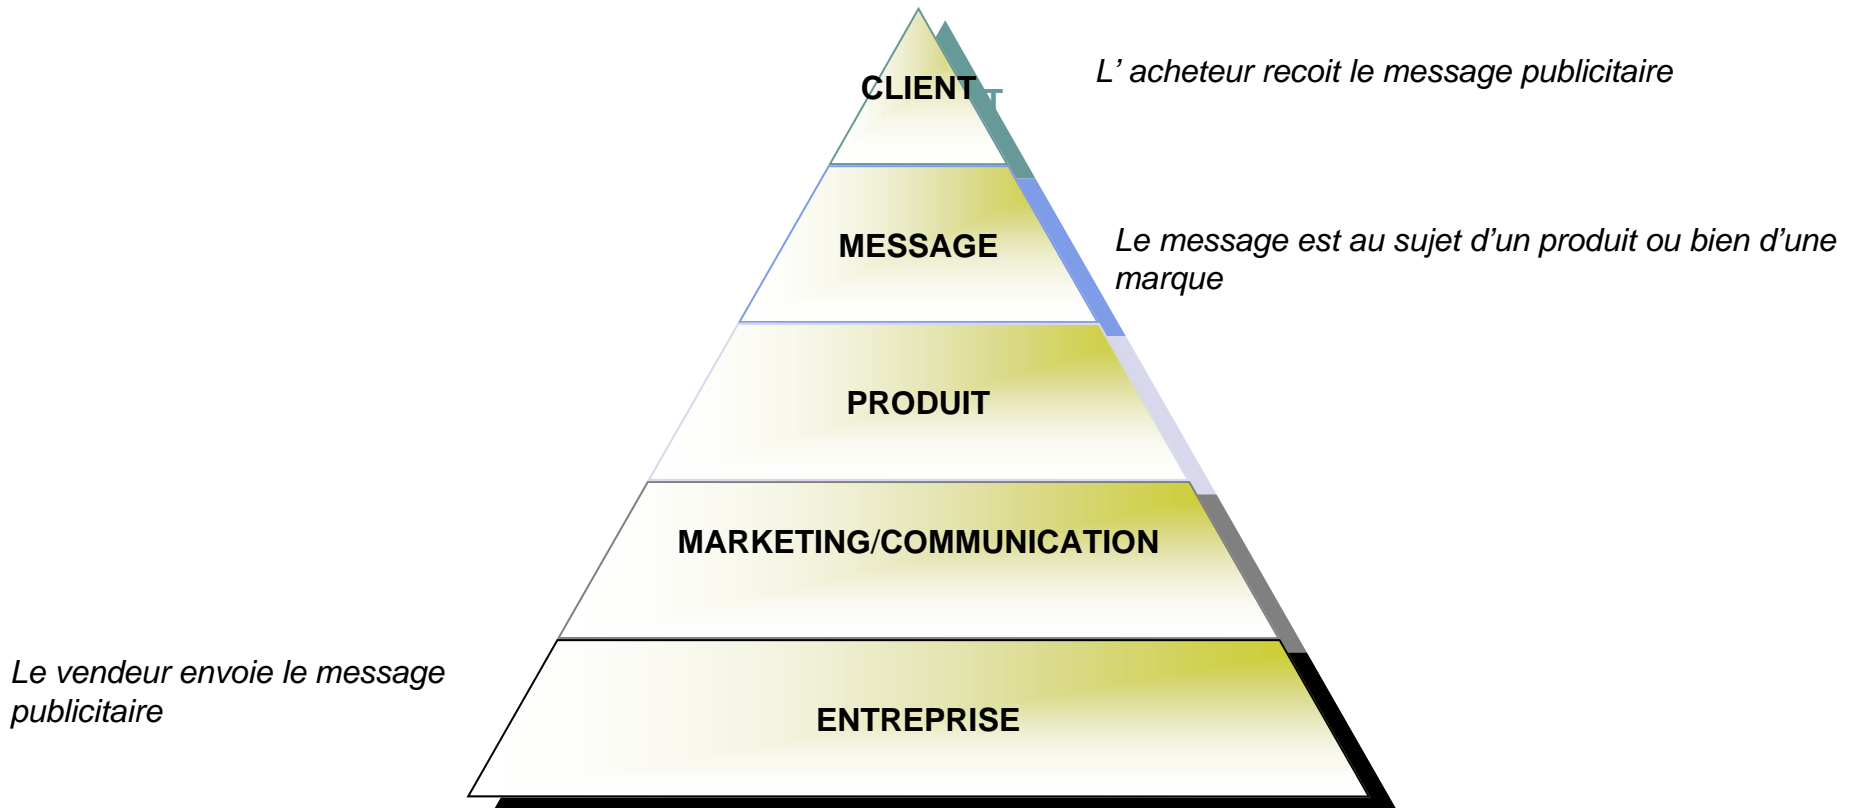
L' acheteur recoit le message publicitaire

CLIENT

Le message est au sujet d'un produit ou bien d'une marque

MESSAGE

PRODUIT

MARKETING/COMMUNICATION

Le vendeur envoie le message publicitaire

ENTREPRISE